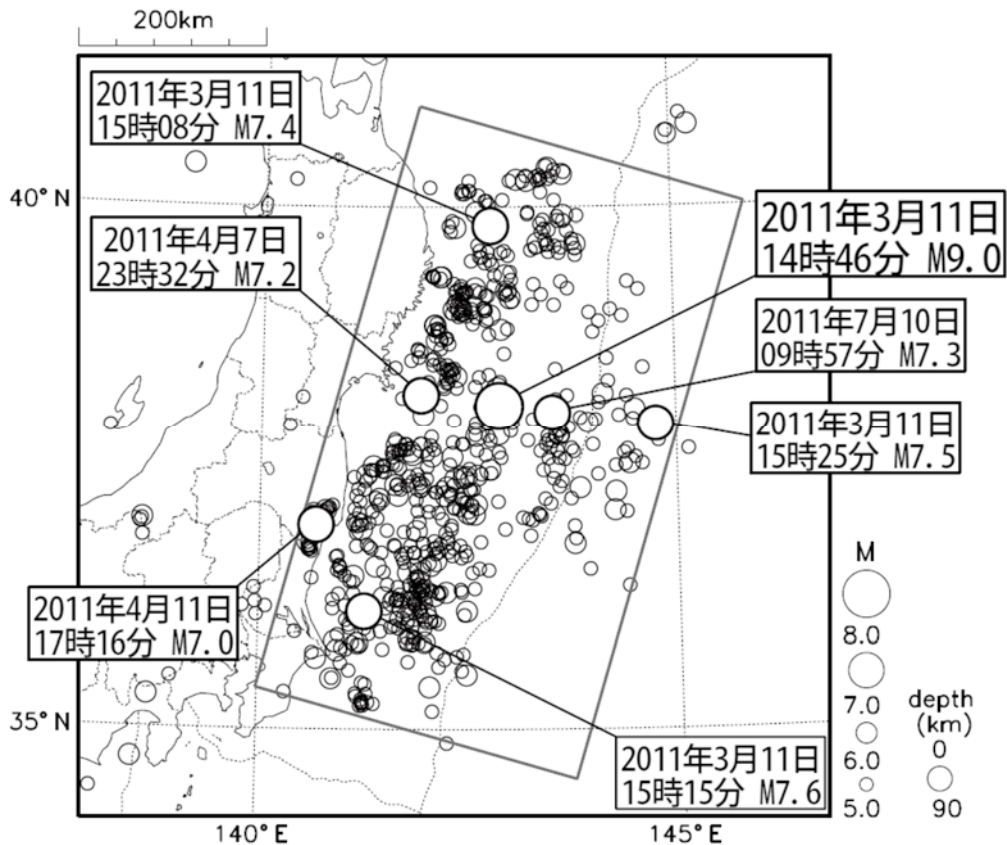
200km

2011年3月11日
15時08分 M7.4

40° N

2011年4月7日
23時32分 M7.2

2011年3月11日
14時46分 M9.0

2011年7月10日
09時57分 M7.3

2011年3月11日
15時25分 M7.5

M

2011年4月11日
17時16分 M7.0

8.0

7.0

depth
(km)

35° N

6.0

0

2011年3月11日
15時15分 M7.6

5.0

90

140° E

145° E